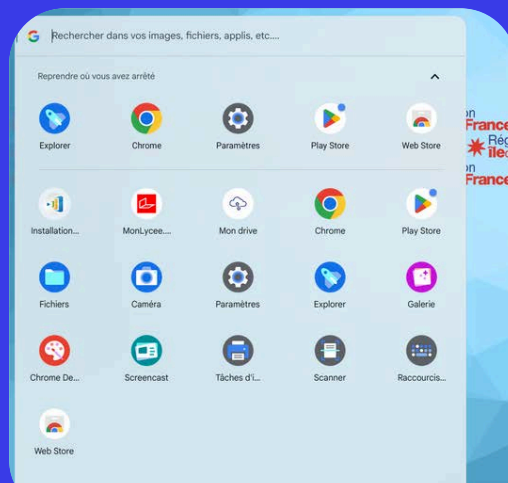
Rechercher dans vos images, fichiers, applis, etc....

Reprendre où vous avez arrêté

Explorer
Chrome
Paramètres
Play Store
Web Store

Installation...
MonLycee....
Mon drive
Chrome
Play Store

Fichiers
Caméra
Paramètres
Explorer
Galerie

Chrome De...
Screencast
Tâches d'i...
Scanner
Raccourcis...

Web Store

on
France
Rég
Île
on
France